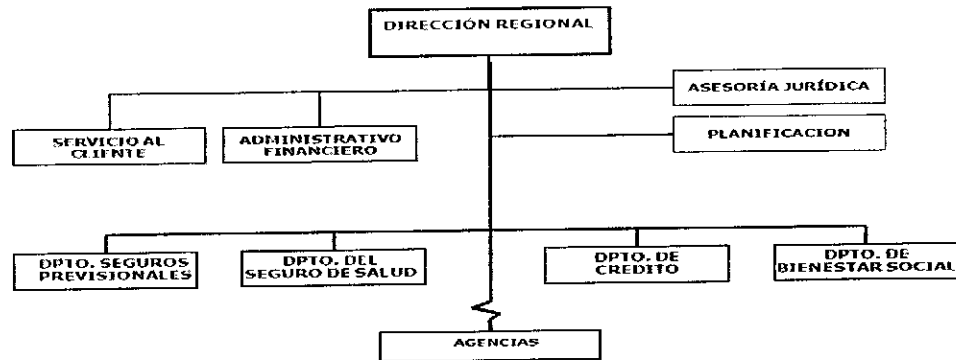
DIRECCIÓN REGIONAL

ASESORÍA JURÍDICA

SERVICIO AL CLIENTE

ADMINISTRATIVO FINANCIERO

PLANIFICACION

DPTO. SEGUROS PREVISIONALES

DPTO. DEL SEGURO DE SALUD

DPTO. DE CREDITO

DPTO. DE BIENESTAR SOCIAL

AGENCIAS